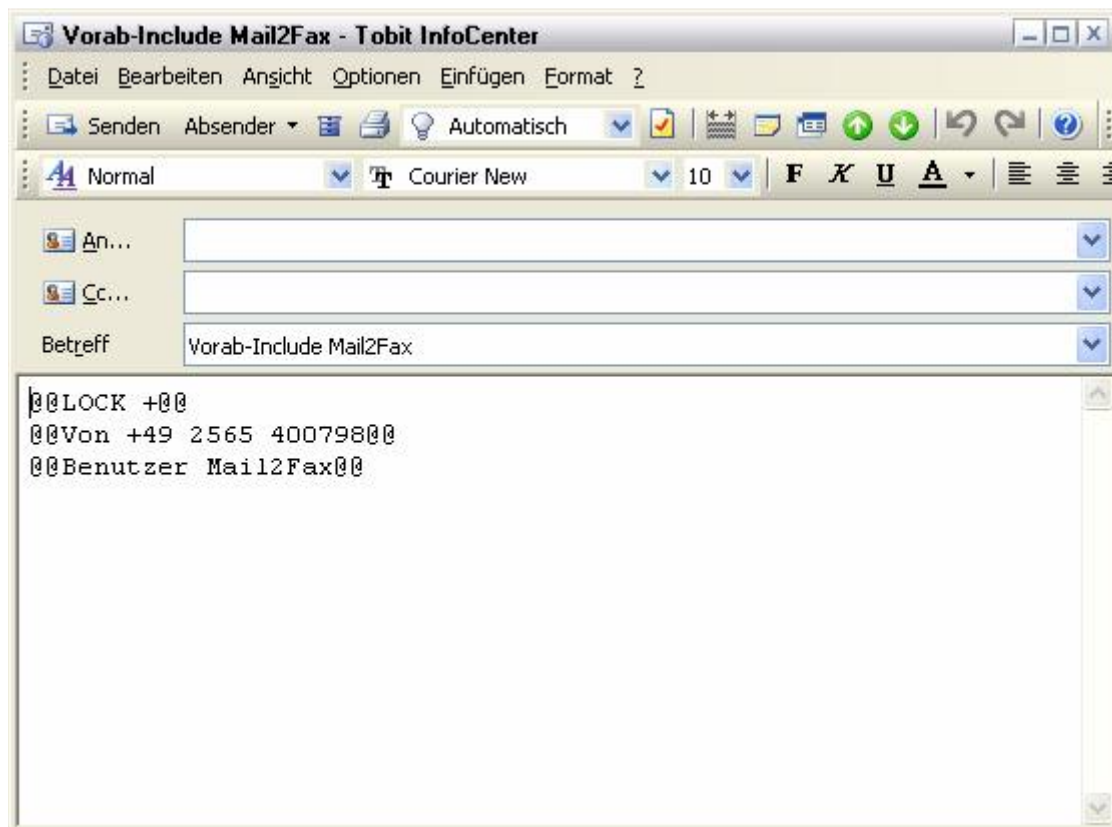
Vorab-Include Mail2Fax - Tobit InfoCenter

Datei Bearbeiten Ansicht Optionen Einfügen Format ?

Senden Absender Automatisch

Normal Courier New 10 F K U A

An...

Cc...

Betreff Vorab-Include Mail2Fax

@@LOCK +@@
@@Von +49 2565 400798@@
@@Benutzer Mail2Fax@@